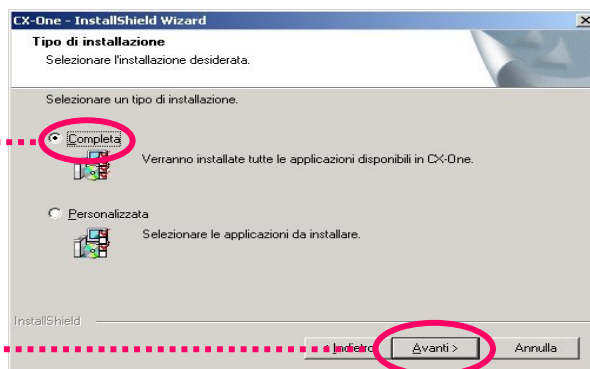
CX-One - InstallShield Wizard

Tipo di installazione

Selezionare l'installazione desiderata.

Selezionare un tipo di installazione.

Completa

Verranno installate tutte le applicazioni disponibili in CX-One.

Personalizzata

Selezionare le applicazioni da installare.

InstallShield

< Indietro

Avanti >

Annulla